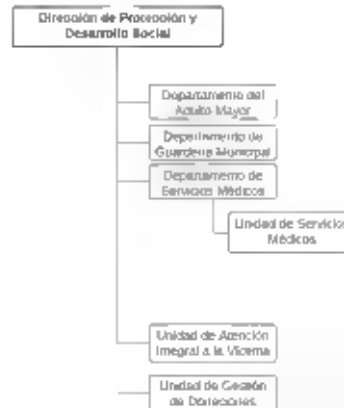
Dirección de Protección y Desarrollo Social

Departamento del Adulto Mayor

Departamento de Guardería Municipal

Departamento de Servicios Médicos

Unidad de Servicios Médicos

Unidad de Atención Integral a la Víctima

Unidad de Gestión de Donaciones